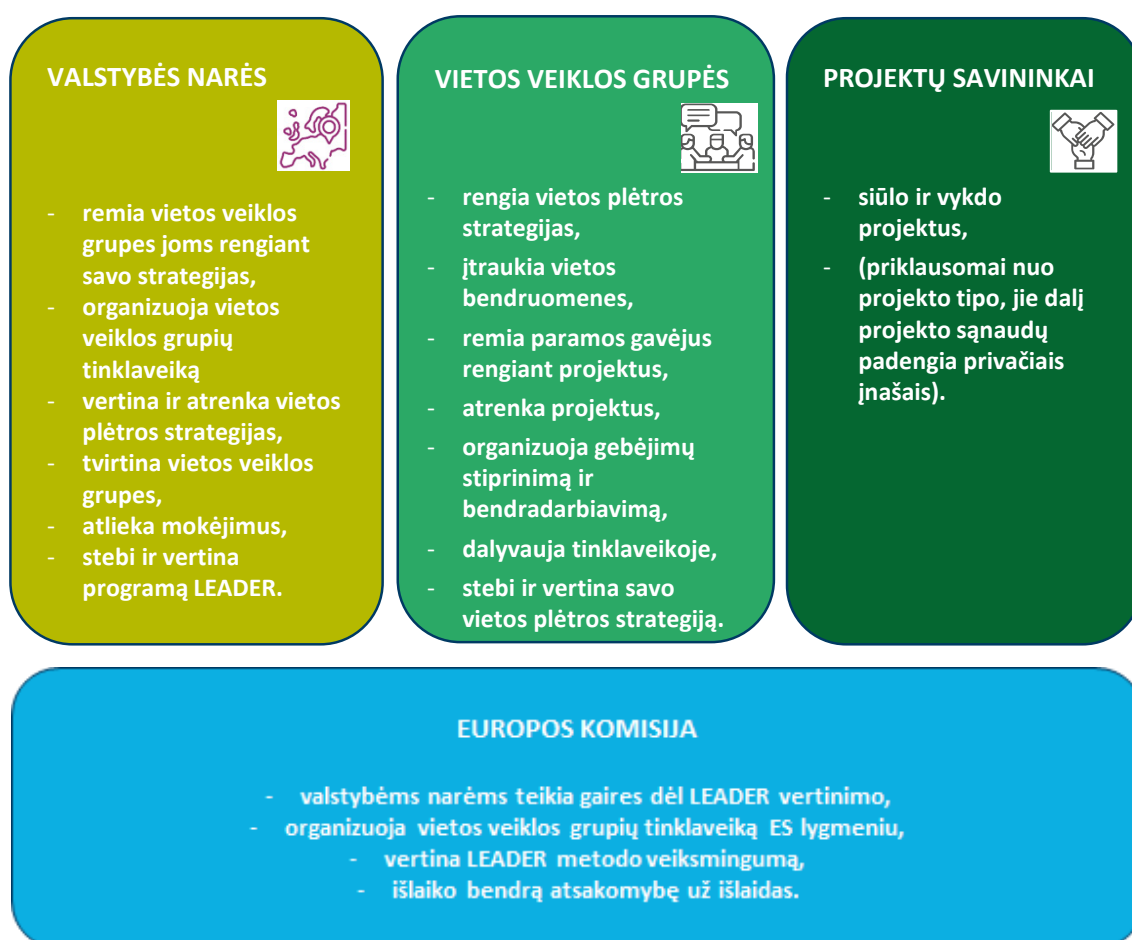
VALSTYBĖS NARĖS

- remia vietos veiklos grupes joms rengiant savo strategijas,
- organizuoja vietos veiklos grupių tinklaveiką
- vertina ir atrenka vietos plėtros strategijas,
- tvirtina vietos veiklos grupes,
- atlieka mokėjimus,
- stebi ir vertina programą LEADER.

VIETOS VEIKLOS GRUPĖS

- rengia vietos plėtros strategijas,
- įtraukia vietos bendruomenes,
- remia paramos gavėjus rengiant projektus,
- atrenka projektus,
- organizuoja gebėjimų stiprinimą ir bendradarbiavimą,
- dalyvauja tinklaveikoje,
- stebi ir vertina savo vietos plėtros strategiją.

PROJEKTŲ SAVININKAI

- siūlo ir vykdo projektus,
- (priklausomai nuo projekto tipo, jie dalį projekto sąnaudų padengia privačiais įnašais).

EUROPOS KOMISIJA

- valstybėms narėms teikia gaires dėl LEADER vertinimo,
- organizuoja vietos veiklos grupių tinklaveiką ES lygmeniu,
- vertina LEADER metodo veiksmingumą,
- išlaiko bendrą atsakomybę už išlaidas.